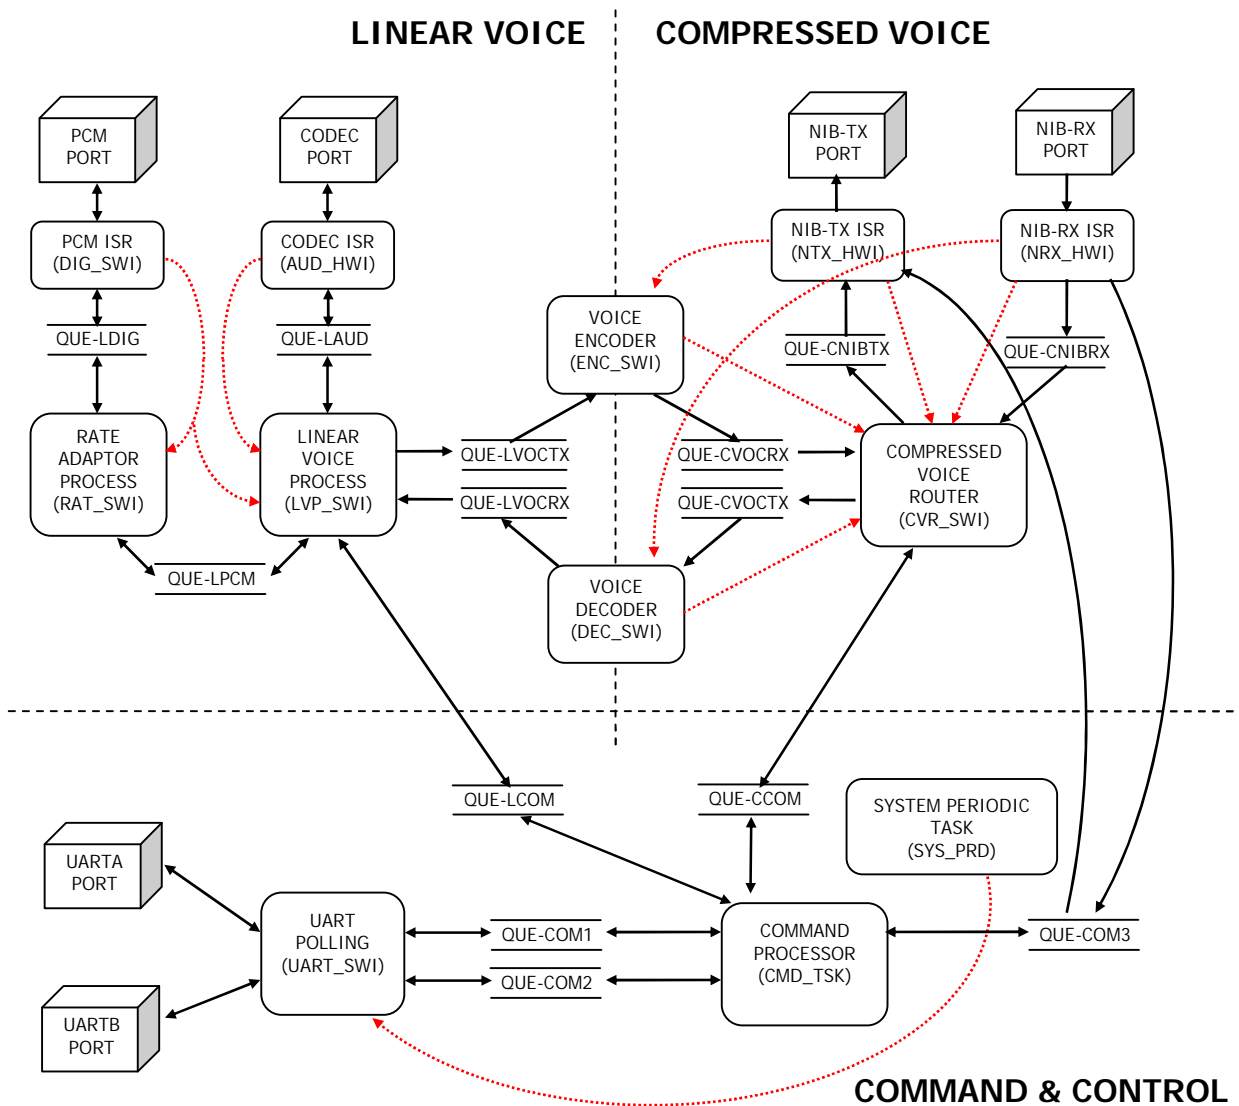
LINEAR VOICE

COMPRESSED VOICE

PCM PORT

CODEC PORT

NIB-TX PORT

NIB-RX PORT

PCM ISR (DIG_SWI)

CODEC ISR (AUD_HWI)

NIB-TX ISR (NTX_HWI)

NIB-RX ISR (NRX_HWI)

QUE-LDIG

QUE-LAUD

VOICE ENCODER (ENC_SWI)

QUE-CNIBTX

QUE-CNIBRX

RATE ADAPTOR PROCESS (RAT_SWI)

LINEAR VOICE PROCESS (LVP_SWI)

QUE-LVOCTX

QUE-LVOCRX

QUE-CVOCRX

QUE-CVOCTX

COMPRESSED VOICE ROUTER (CVR_SWI)

QUE-LPCM

VOICE DECODER (DEC_SWI)

QUE-LCOM

QUE-CCOM

SYSTEM PERIODIC TASK (SYS_PRD)

UARTA PORT

UART POLLING (UART_SWI)

QUE-COM1

QUE-COM2

COMMAND PROCESSOR (CMD_TSK)

QUE-COM3

UARTB PORT

COMMAND & CONTROL